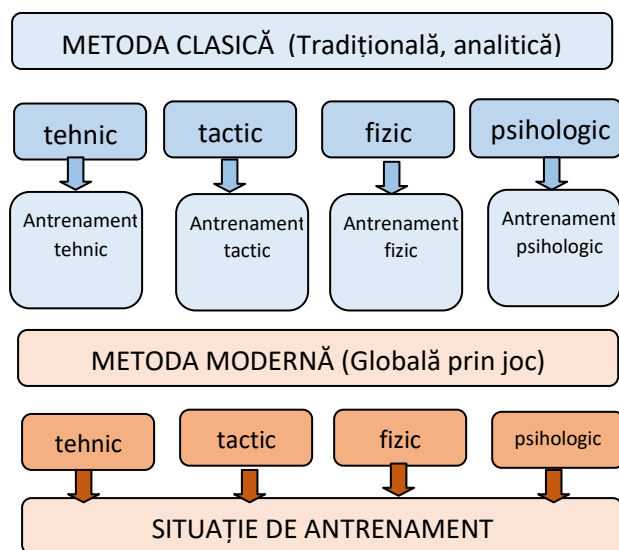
METODA CLASICĂ (Tradițională, analitică)

tehnic

tactic

fizic

psihologic

Antrenament tehnic

Antrenament tactic

Antrenament fizic

Antrenament psihologic

METODA MODERNĂ (Globală prin joc)

tehnic

tactic

fizic

psihologic

SITUAȚIE DE ANTRENAMENT